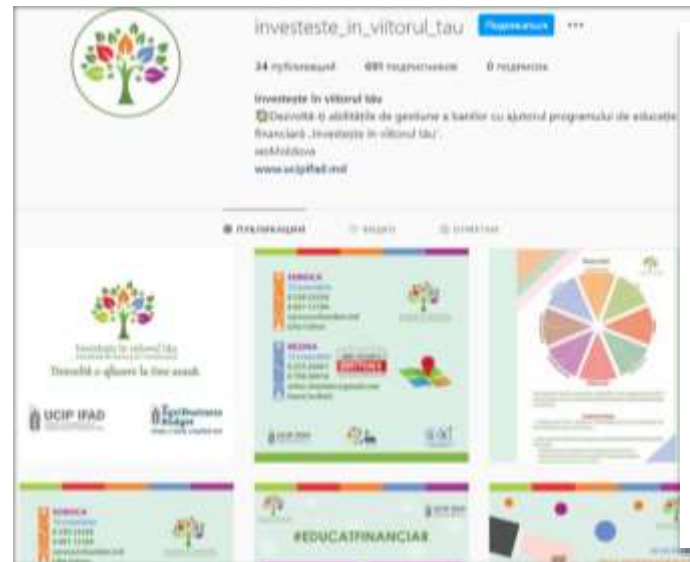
investeste_in_viitorul_tau Подписаться ···

34 публикаций 691 подписчиков 0 подписок

Investește în viitorul tău
✅Dezvoltă-ți abilitățile de gestiune a banilor cu ajutorul programului de educație financiară „Investește în viitorul tău".
#eMoldova
www.ucipifad.md

ПУБЛИКАЦИИ ВИДЕО ОТМЕТКИ

Investește în viitorul tău
Dezvoltă o afacere la tine acasă.

UCIP IFAD

SOROCA

REZINA

#EDUCATFINANCIAR

SOROCA